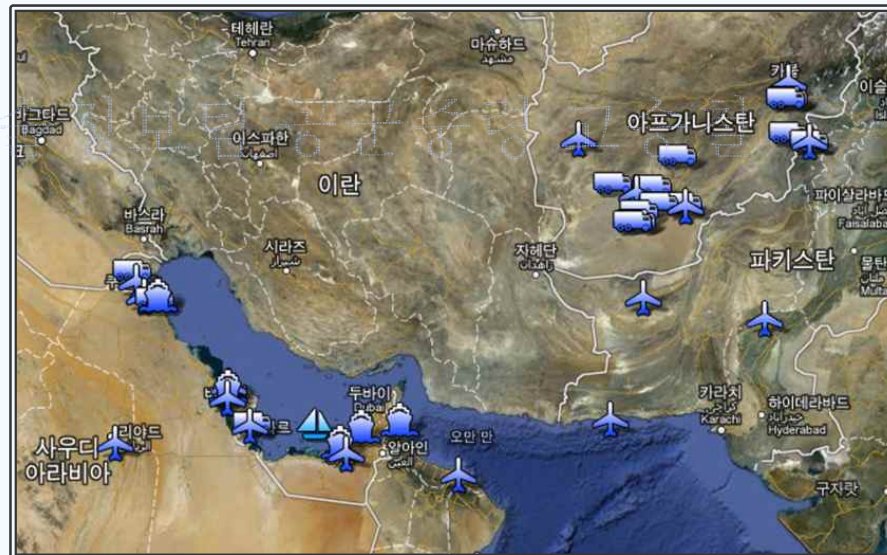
테헤란
Tehran
마슈하드
مشهد
바그다드
Bagdad
이스파한
اصفهان
아프가니스탄
카불
이슬
이란
바스라
Basrah
파이살라바
Faisalaba
시라즈
شیراز
자헤단
زاهدان
파키스탄
Multa
두바이
Dubai
카라치
Karachi
하이데라바드
Hyderabad
리야드
사우디 아라비아
알아인
오만 만
구자랏